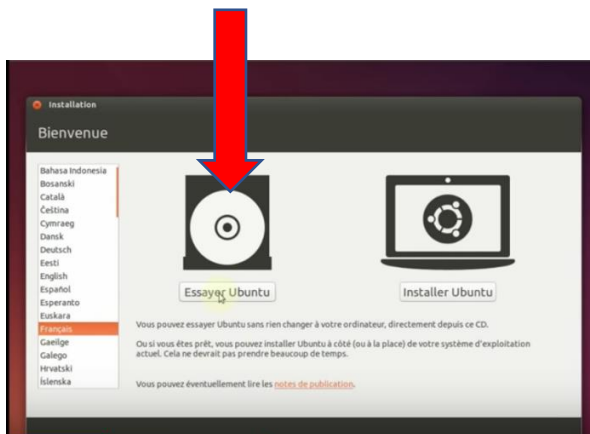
Installation

Bienvenue

Bahasa Indonesia
Bosanski
Català
Čeština
Cymraeg
Dansk
Deutsch
Eesti
English
Español
Esperanto
Euskara
Français
Gaeilge
Galego
Hrvatski
Íslenska

Essayer Ubuntu

Installer Ubuntu

Vous pouvez essayer Ubuntu sans rien changer à votre ordinateur, directement depuis ce CD.

Ou si vous êtes prêt, vous pouvez installer Ubuntu à côté (ou à la place) de votre système d'exploitation actuel. Cela ne devrait pas prendre beaucoup de temps.

Vous pouvez éventuellement lire les notes de publication.